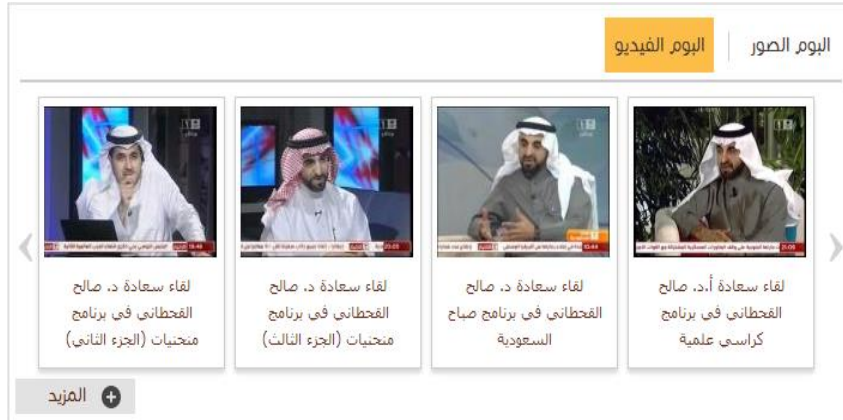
البوم الصور

البوم الفيديو

لقاء سعادة أ.د. صالح القحطاني في برنامج كراسي علمية

لقاء سعادة د. صالح القحطاني في برنامج صباح السعودية

لقاء سعادة د. صالح القحطاني في برنامج منحنيات (الجزء الثالث)

لقاء سعادة د. صالح القحطاني في برنامج منحنيات (الجزء الثاني)

المزيد